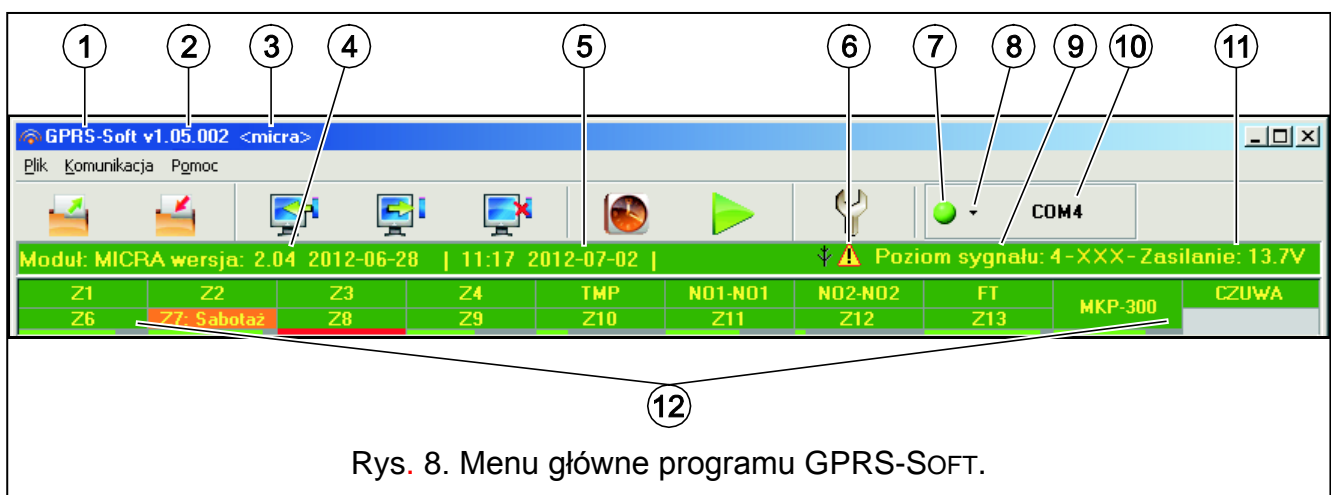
1 2 3 4 5 6 7 8 9 10 11

GPRS-Soft v1.05.002 <micra>

Plik Komunikacja Pomoc

COM4

Moduł: MICRA wersja: 2.04 2012-06-28 | 11:17 2012-07-02 |

Poziom sygnału: 4-XXX- Zasilanie: 13.7V

| Z1 | Z2 | Z3 | Z4 | TMP | N01-N01 | N02-N02 | FT | MKP-300 | CZUWA |
|---|---|---|---|---|---|---|---|---|---|
| Z6 | Z7: Sabotaż | Z8 | Z9 | Z10 | Z11 | Z12 | Z13 | | |

12

Rys. 8. Menu główne programu GPRS-SOFT.